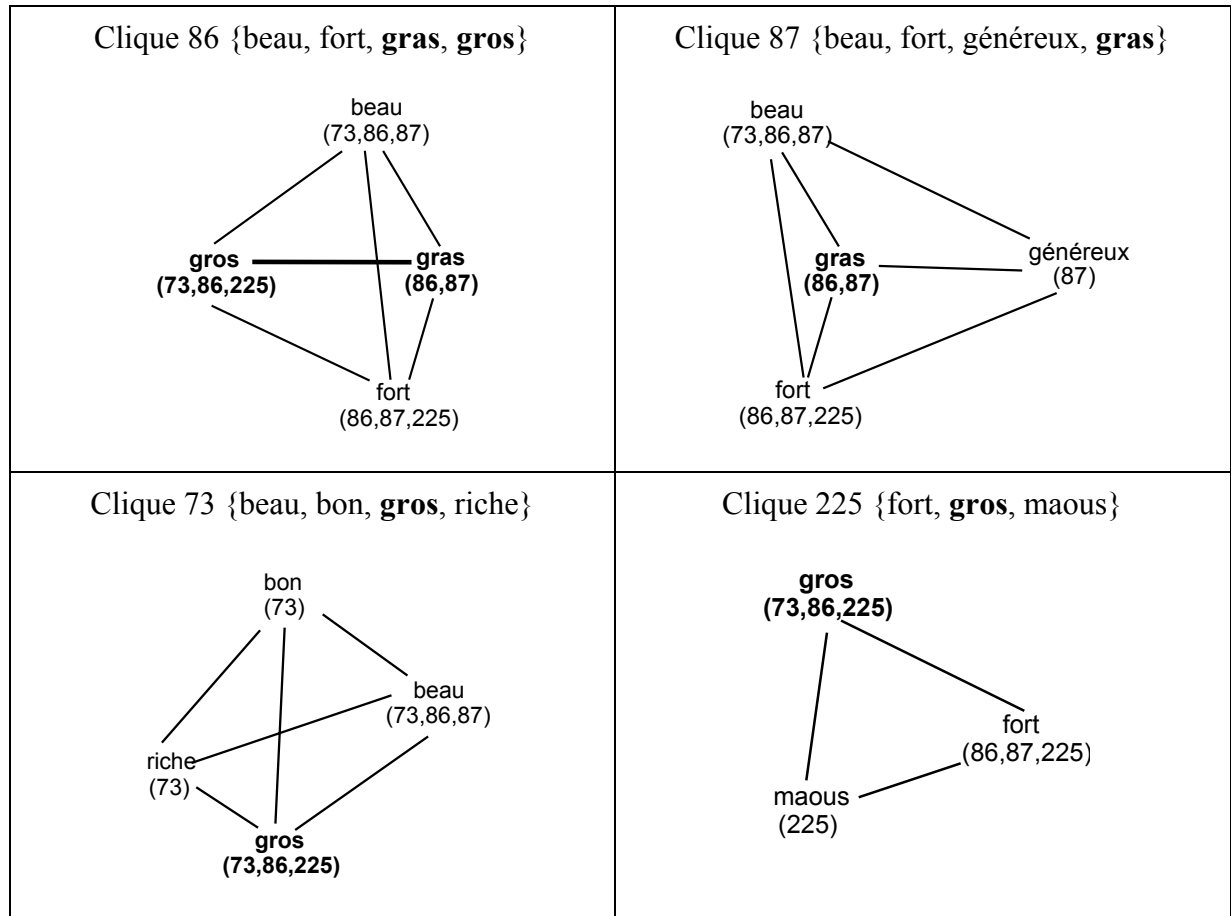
| Clique 86 {beau, fort, **gras**, **gros**} | Clique 87 {beau, fort, généreux, **gras**} |
|---|---|
| beau (73,86,87) **gros (73,86,225)** **gras (86,87)** fort (86,87,225) | beau (73,86,87) **gras (86,87)** généreux (87) fort (86,87,225) |
| Clique 73 {beau, bon, **gros**, riche} | Clique 225 {fort, **gros**, maous} |
| bon (73) beau (73,86,87) riche (73) **gros (73,86,225)** | **gros (73,86,225)** fort (86,87,225) maous (225) |